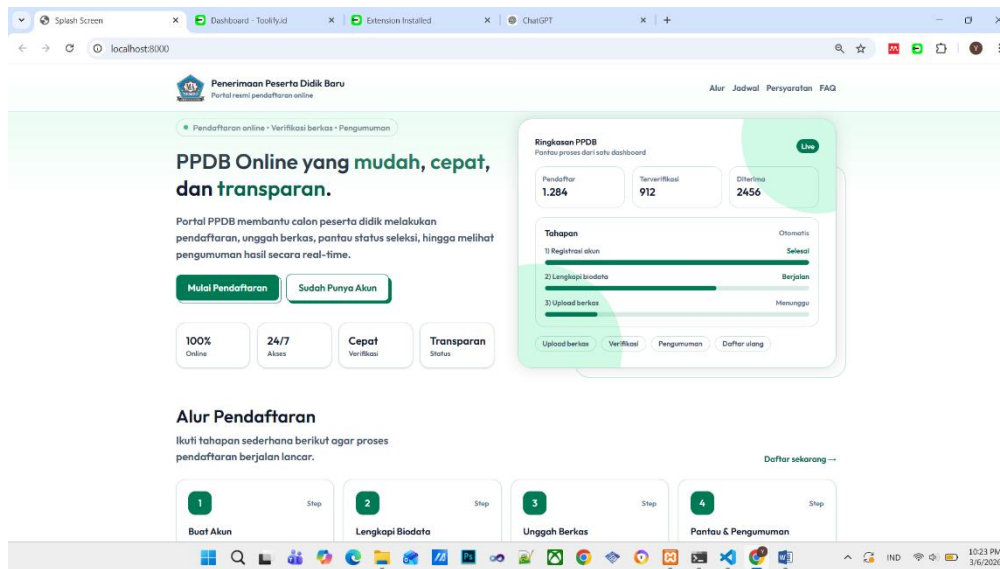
Splash Screen ×
Dashboard - Toolify.id ×
Extension Installed ×
ChatGPT ×
+

localhost:8000

Penerimaan Peserta Didik Baru
Portal resmi pendaftaran online

Alur Jadwal Persyaratan FAQ

• Pendaftaran online • Verifikasi berkas • Pengumuman

PPDB Online yang mudah, cepat, dan transparan.

Portal PPDB membantu calon peserta didik melakukan pendaftaran, unggah berkas, pantau status seleksi, hingga melihat pengumuman hasil secara real-time.

Mulai Pendaftaran
Sudah Punya Akun

100%
Online

24/7
Akses

Cepat
Verifikasi

Transparan
Status

Ringkasan PPDB
Pantau proses dari satu dashboard

Live

Pendaftar
1.284

Terverifikasi
912

Diterima
2456

Tahapan
Otomatis

1) Registrasi akun
Selesai

2) Lengkapi biodata
Berjalan

3) Upload berkas
Menunggu

Upload berkas
Verifikasi
Pengumuman
Daftar ulang

Alur Pendaftaran

Ikuti tahapan sederhana berikut agar proses pendaftaran berjalan lancar.

Daftar sekarang →

1
Step
Buat Akun

2
Step
Lengkapi Biodata

3
Step
Unggah Berkas

4
Step
Pantau & Pengumuman

IND
10:23 PM
3/6/2026